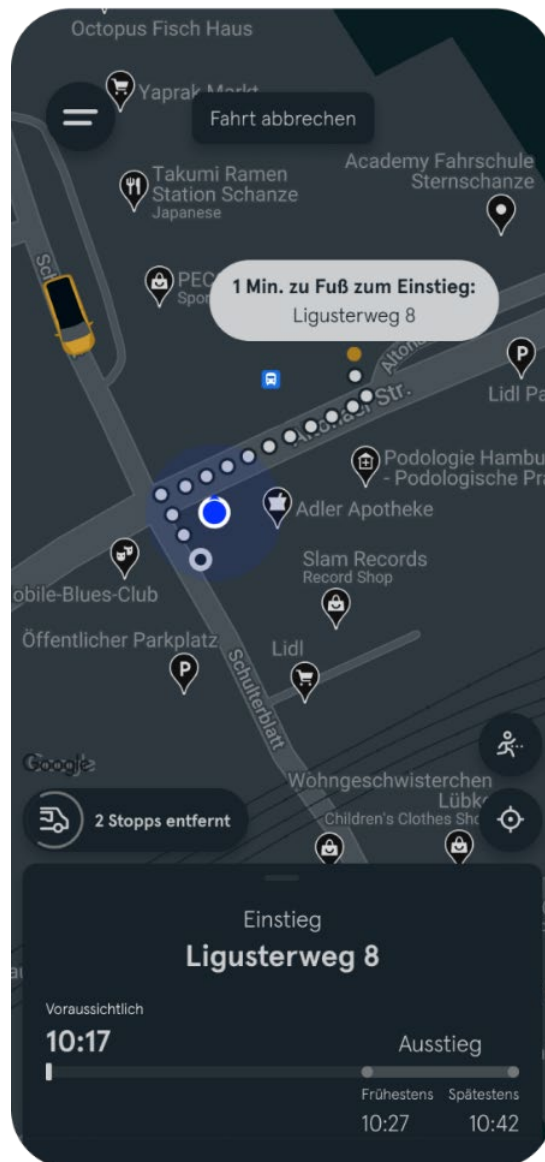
Octopus Fisch Haus
Yaprak Markt
Fahrt abbrechen
Takumi Ramen Station Schanze
Japanese
Academy Fahrschule Sternschanze
PEC
Spor
1 Min. zu Fuß zum Einstieg:
Ligusterweg 8
Altona
Str.
Lidl Pa
Podologie Hambu
- Podologische Pra
Adler Apotheke
Slam Records
Record Shop
obile-Blues-Club
Öffentlicher Parkplatz
Lidl
Schulterblatt
Google
Wohngeschwisterchen
Lübke
Children's Clothes Sho
2 Stopps entfernt
Einstieg
Ligusterweg 8
Voraussichtlich
10:17
Ausstieg
Frühestens
Spätestens
10:27
10:42